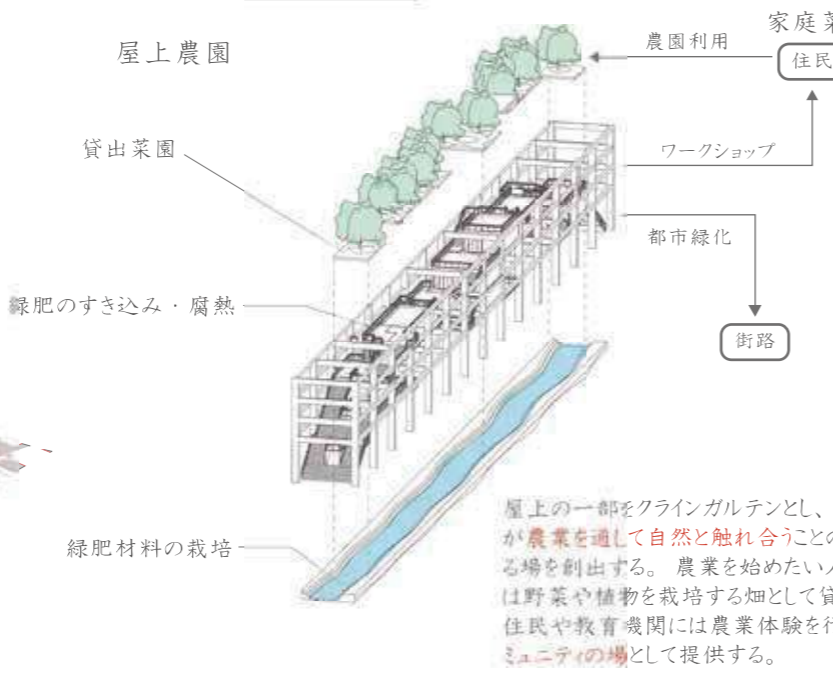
屋上農園

家庭菜

農園利用

住民

貸出菜園

ワークショップ

都市緑化

緑肥のすき込み・腐熱

街路

屋上の一部をクラインガルテンとし、
か農業を通して自然と触れ合うことの
る場を創出する。 農業を始めたい
は野菜や植物を栽培する畑として貸
住民や教育機関には農業体験を行
ミュニティの場として提供する。

緑肥材料の栽培